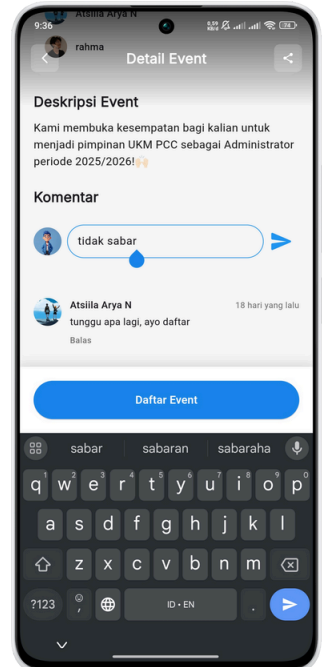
9:36 Atsiila Arya N
0,09 KB/s 34

rahma

Detail Event

Deskripsi Event

Kami membuka kesempatan bagi kalian untuk menjadi pimpinan UKM PCC sebagai Administrator periode 2025/2026!🙌🏻

Komentar

tidak sabar

Atsiila Arya N
18 hari yang lalu
tunggu apa lagi, ayo daftar
Balas

Daftar Event

sabar sabaran sabaraha

q 1 w 2 e 3 r 4 t 5 y 6 u 7 i 8 o 9 p 0
a s d f g h j k l
z x c v b n m
?123 , ID • EN .